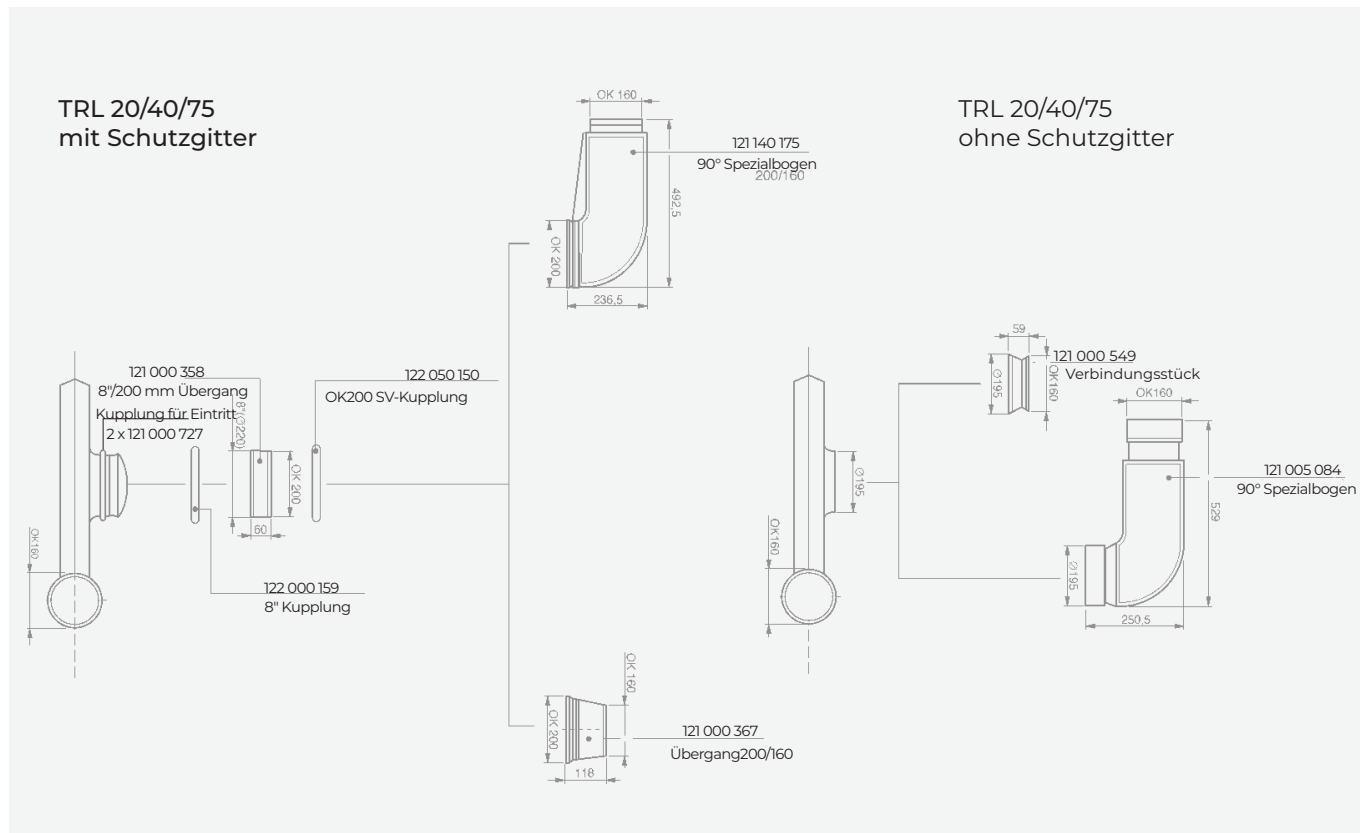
TRL 20/40/75
mit Schutzgitter

OK 160

121 140 175
90° Spezialbogen
200/160

492,5

OK 200

236,5

TRL 20/40/75
ohne Schutzgitter

121 000 358
8"/200 mm Übergang
Kupplung für Eintritt
2 x 121 000 727

8"(Ø220)

OK 200

60

122 050 150
OK200 SV-Kupplung

OK160

122 000 159
8" Kupplung

59

Ø195

OK160

121 000 549
Verbindungsstück

OK160

Ø195

121 005 084
90° Spezialbogen

529

OK160

Ø195

250,5

OK 160

OK 200

118

121 000 367
Übergang200/160